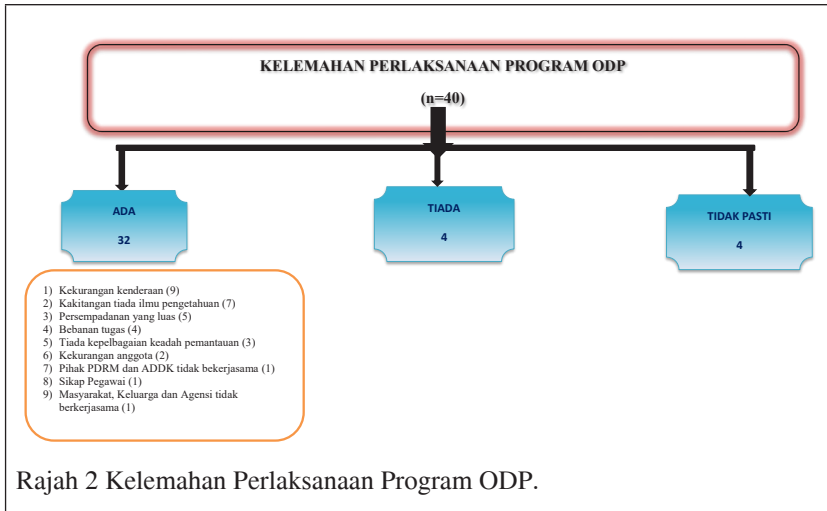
KELEMAHAN PERLAKSANAAN PROGRAM ODP

(n=40)

ADA

32

TIADA

4

TIDAK PASTI

4

1) Kekurangan kenderaan (9)
2) Kakitangan tiada ilmu pengetahuan (7)
3) Persempadanan yang luas (5)
4) Bebanan tugas (4)
5) Tiada kepelbagaian keadah pemantauan (3)
6) Kekurangan anggota (2)
7) Pihak PDRM dan ADDK tidak bekerjasama (1)
8) Sikap Pegawai (1)
9) Masyarakat, Keluarga dan Agensi tidak berkerjasama (1)

Rajah 2 Kelemahan Perlaksanaan Program ODP.